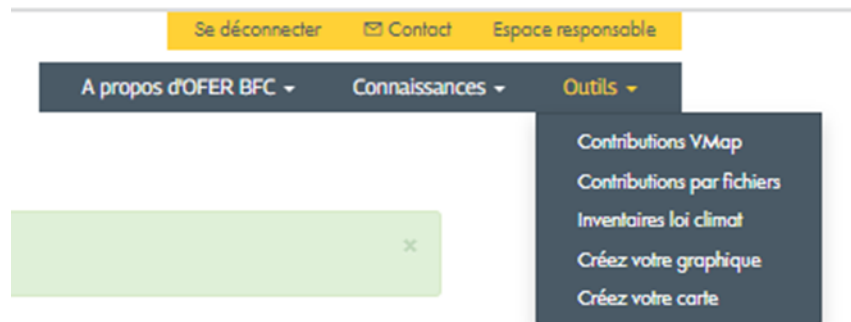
Se déconnecter ✉ Contact Espace responsable

A propos d'OFER BFC ▾ Connaissances ▾ Outils ▾

Contributions VMap
Contributions par fichiers
Inventaires loi climat
Créez votre graphique
Créez votre carte

×